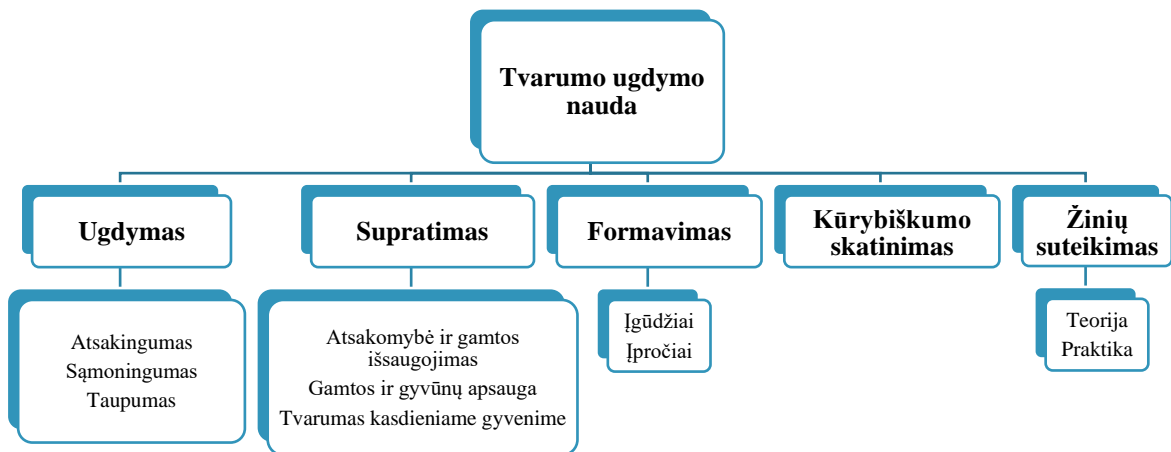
Tvarumo ugdymo nauda

Ugdymas

Atsakingumas
Sąmoningumas
Taupumas

Supratimas

Atsakomybė ir gamtos išsaugojimas
Gamtos ir gyvūnų apsauga
Tvarumas kasdieniame gyvenime

Formavimas

Įgūdžiai
Įpročiai

Kūrybiškumo skatinimas

Žinių suteikimas

Teorija
Praktika